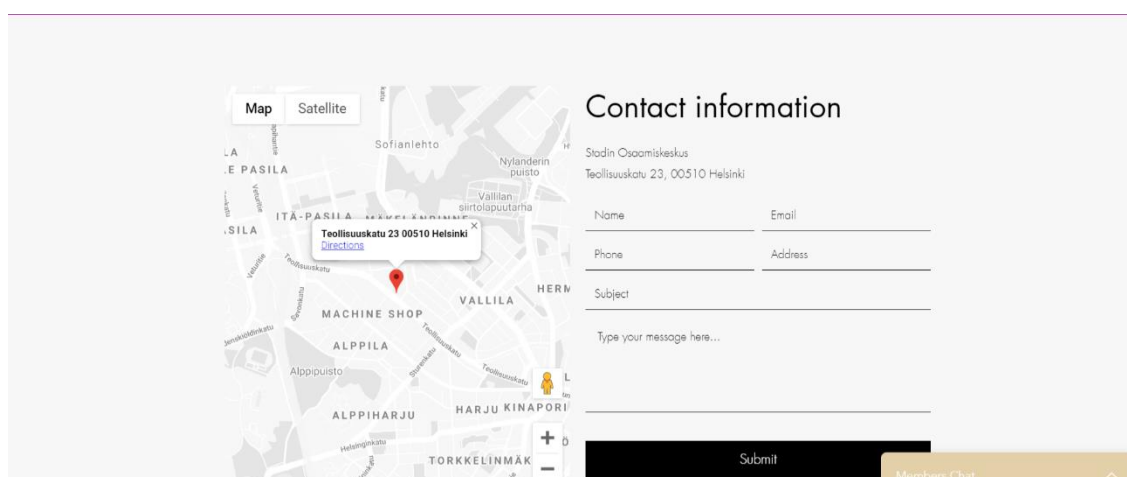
Map
Satellite

Sofianlehto
LA
E PASILA
Nylanderin puisto
Vallilan siirtolapuutarha
ITÄ-PASILA
MÄKELÄNRINNE
SILA
Teollisuuskatu 23 00510 Helsinki
Directions
×
Teollisuuskatu
MACHINE SHOP
VALLILA
HERM
ALPPILA
Alppipuisto
Teollisuuskatu
ALPPIHARJU
HARJU
KINAPORI
Helsinginkatu
TORKKELINMÄK
+
−

Contact information

Stadin Osaamiskeskus
Teollisuuskatu 23, 00510 Helsinki

Name
Email
Phone
Address
Subject
Type your message here...

Submit

Members Chat